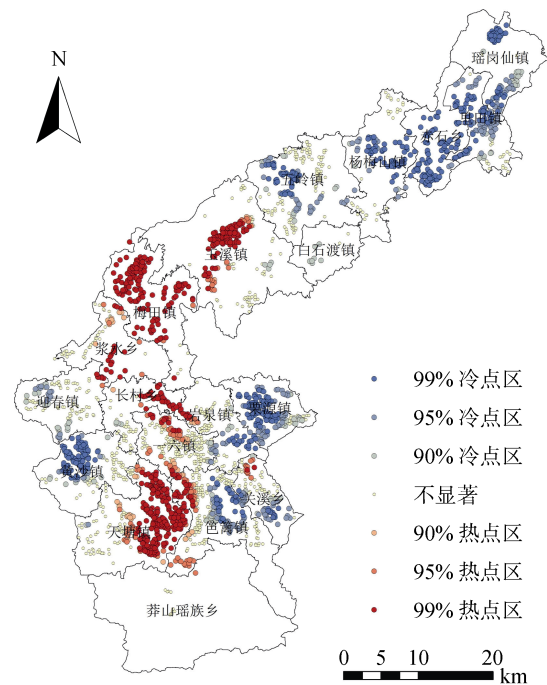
N

瑶岗仙镇

进田镇

东石乡

杨梅山镇

五岭镇

白石渡镇

土溪镇

梅田镇

浆水乡

迎春镇

长村乡

赤石乡

关溪乡

沙坪镇

麻田镇

长乐镇

天塘镇

邑岩镇

莽山瑶族乡

99% 冷点区

95% 冷点区

90% 冷点区

不显著

90% 热点区

95% 热点区

99% 热点区

0 5 10 20 km